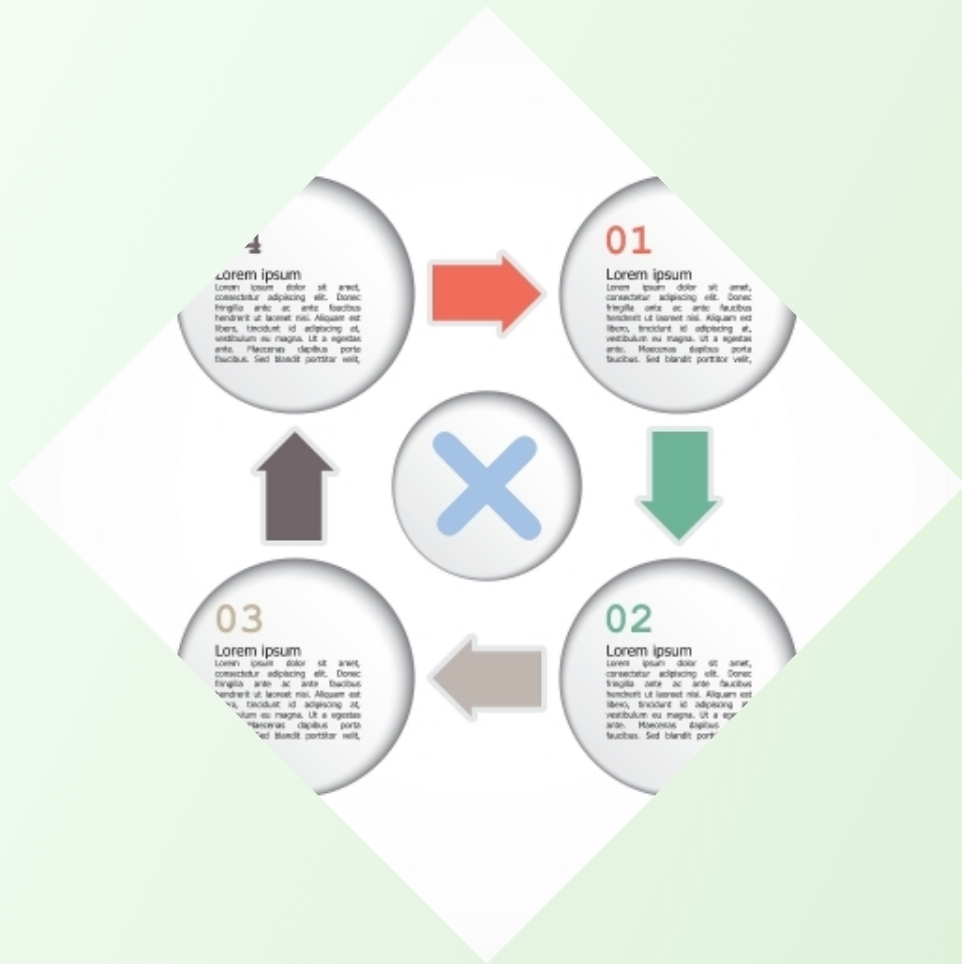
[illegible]4
Lorem ipsum
Lorem ipsum dolor sit amet, consectetur adipiscing elit. Donec fringilla ante ac ante faucibus hendrerit ut laoreet nisi. Aliquam est libero, tincidunt id adipiscing at, vestibulum eu magna. Ut a egestas ante. Maecenas dapibus porta faucibus. Sed blandit porttitor velit,

01
Lorem ipsum
Lorem ipsum dolor sit amet, consectetur adipiscing elit. Donec fringilla ante ac ante faucibus hendrerit ut laoreet nisi. Aliquam est libero, tincidunt id adipiscing at, vestibulum eu magna. Ut a egestas ante. Maecenas dapibus porta faucibus. Sed blandit porttitor velit,

03
Lorem ipsum
Lorem ipsum dolor sit amet, consectetur adipiscing elit. Donec fringilla ante ac ante faucibus hendrerit ut laoreet nisi. Aliquam est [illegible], tincidunt id adipiscing at, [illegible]ulum eu magna. Ut a egestas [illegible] Maecenas dapibus porta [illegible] Sed blandit porttitor velit,

02
Lorem ipsum
Lorem ipsum dolor sit amet, consectetur adipiscing elit. Donec fringilla ante ac ante faucibus hendrerit ut laoreet nisi. Aliquam est libero, tincidunt id adipiscing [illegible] vestibulum eu magna. Ut a eg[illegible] ante. Maecenas dapibus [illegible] faucibus. Sed blandit port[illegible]